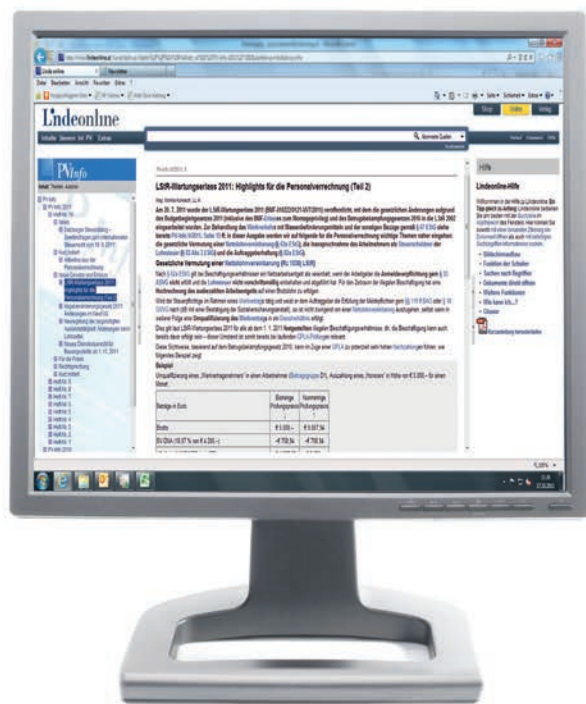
Lindeonline

PVInfo

LStR-Wartungserlass 2011: Highlights für die Personalverrechnung (Teil 2)

Lindeonline-Hilfe

Beispiel

| Beträge in Euro | Bisherige Prüfungspraxis | Nunmehrige Prüfungspraxis |
|---|---|---|
| Brutto | € 5.000,– | € 5.007,14 |
| SV-DNA (15,07 % von € 4.200,–) | -€ 700,14 | -€ 700,14 |
| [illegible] | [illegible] | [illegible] |

Shop | Online | Verlag